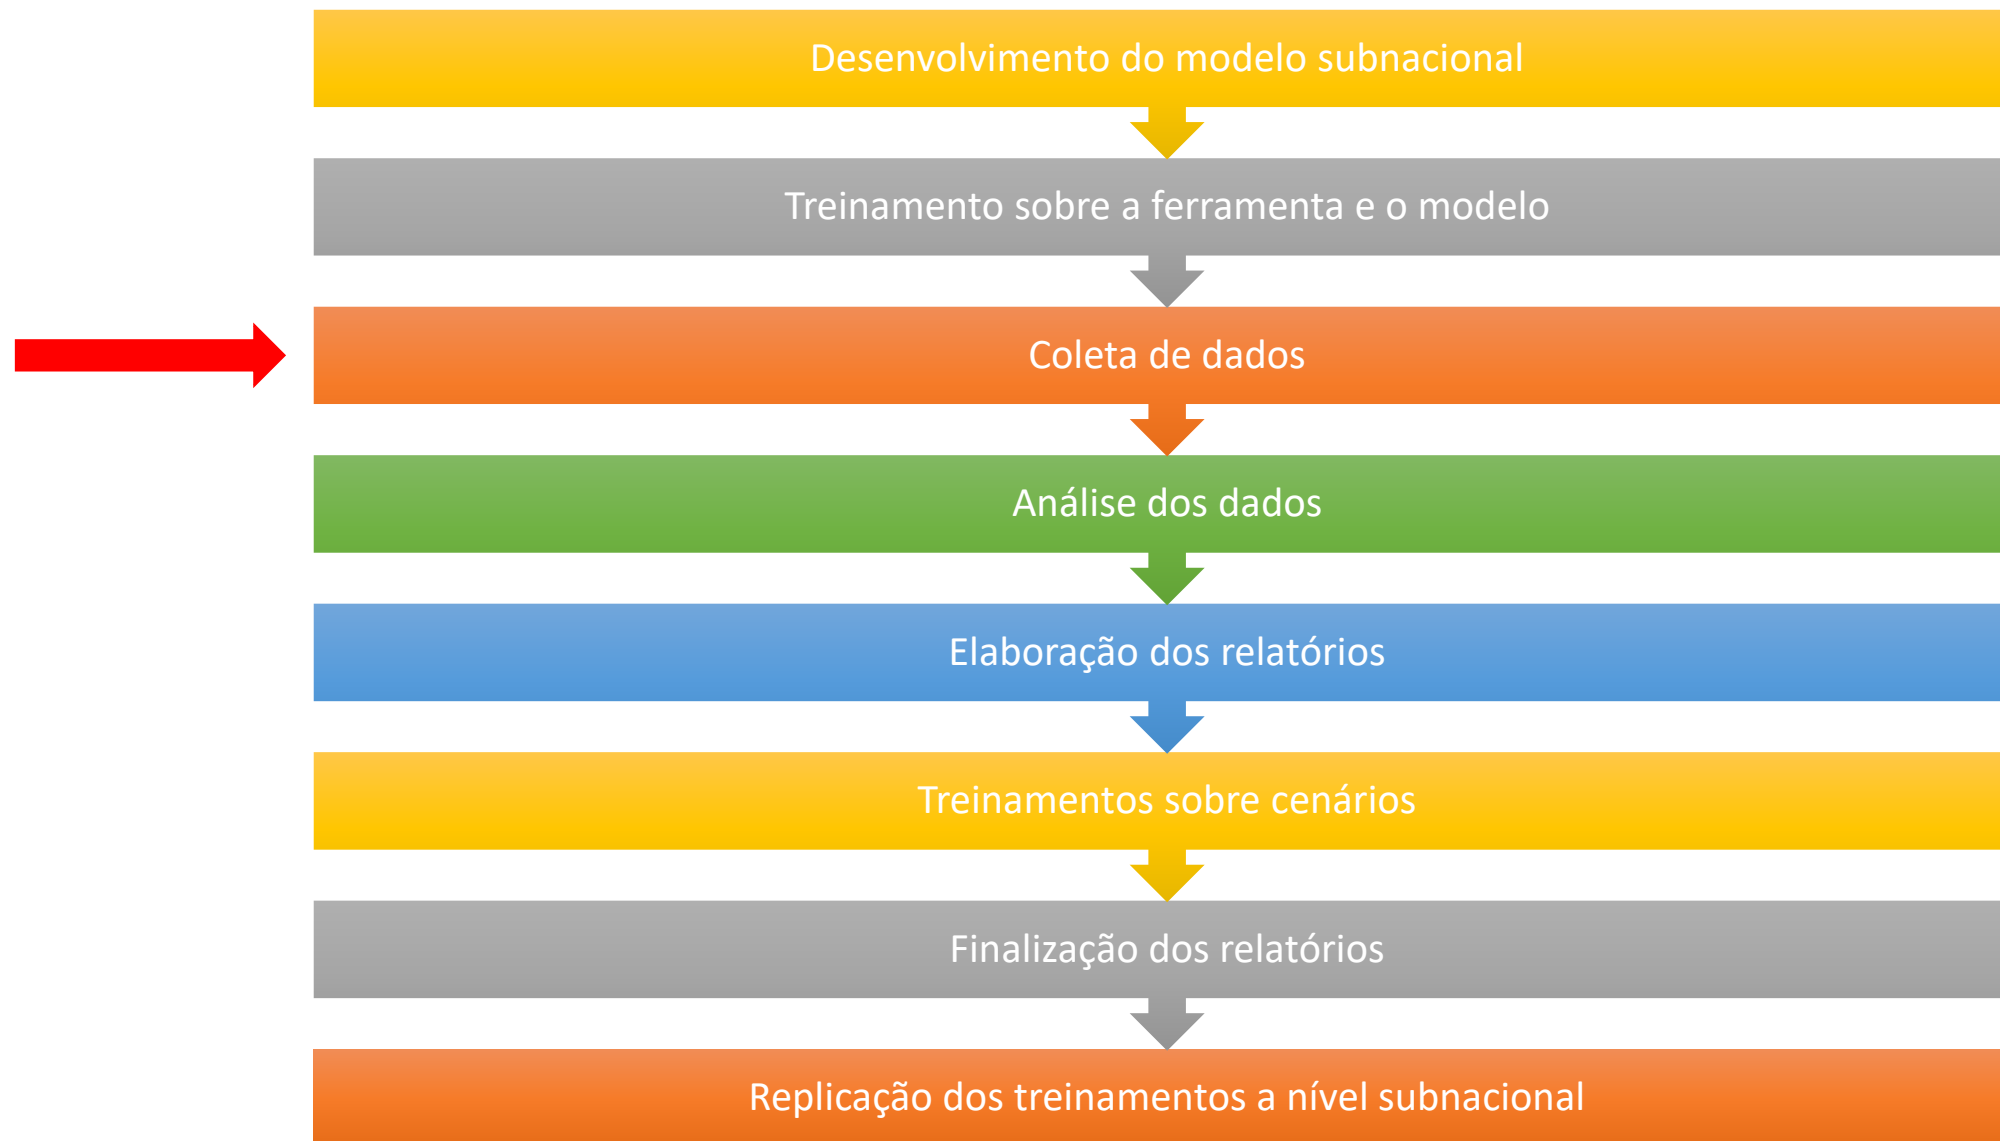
Desenvolvimento do modelo subnacional

Treinamento sobre a ferramenta e o modelo

Coleta de dados

Análise dos dados

Elaboração dos relatórios

Treinamentos sobre cenários

Finalização dos relatórios

Replicação dos treinamentos a nível subnacional